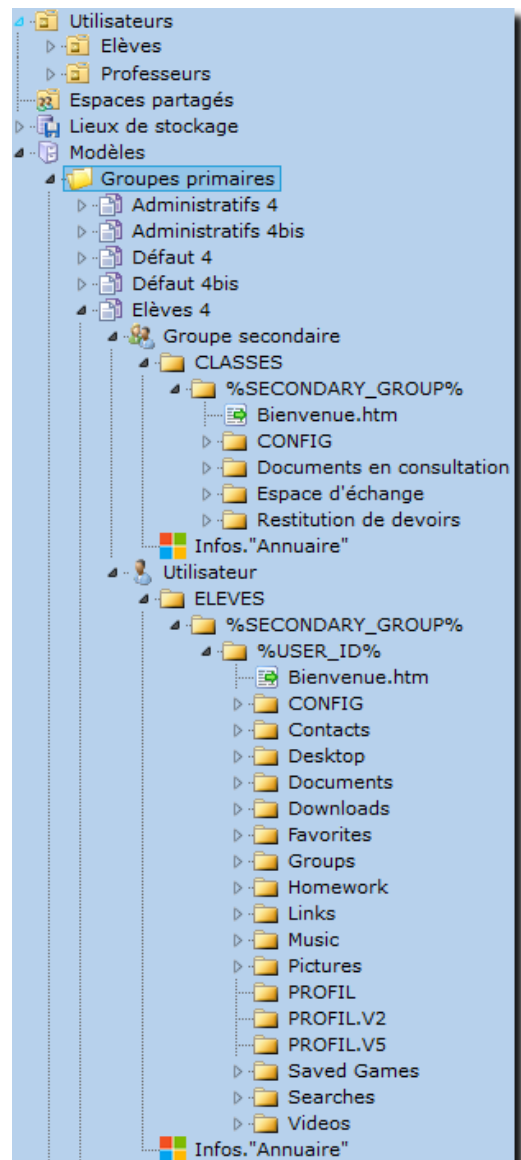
Utilisateurs
Elèves
Professeurs
Espaces partagés
Lieux de stockage
Modèles
Groupes primaires
Administratifs 4
Administratifs 4bis
Défaut 4
Défaut 4bis
Elèves 4
Groupe secondaire
CLASSES
%SECONDARY_GROUP%
Bienvenue.htm
CONFIG
Documents en consultation
Espace d'échange
Restitution de devoirs
Infos."Annuaire"
Utilisateur
ELEVES
%SECONDARY_GROUP%
%USER_ID%
Bienvenue.htm
CONFIG
Contacts
Desktop
Documents
Downloads
Favorites
Groups
Homework
Links
Music
Pictures
PROFIL
PROFIL.V2
PROFIL.V5
Saved Games
Searches
Videos
Infos."Annuaire"